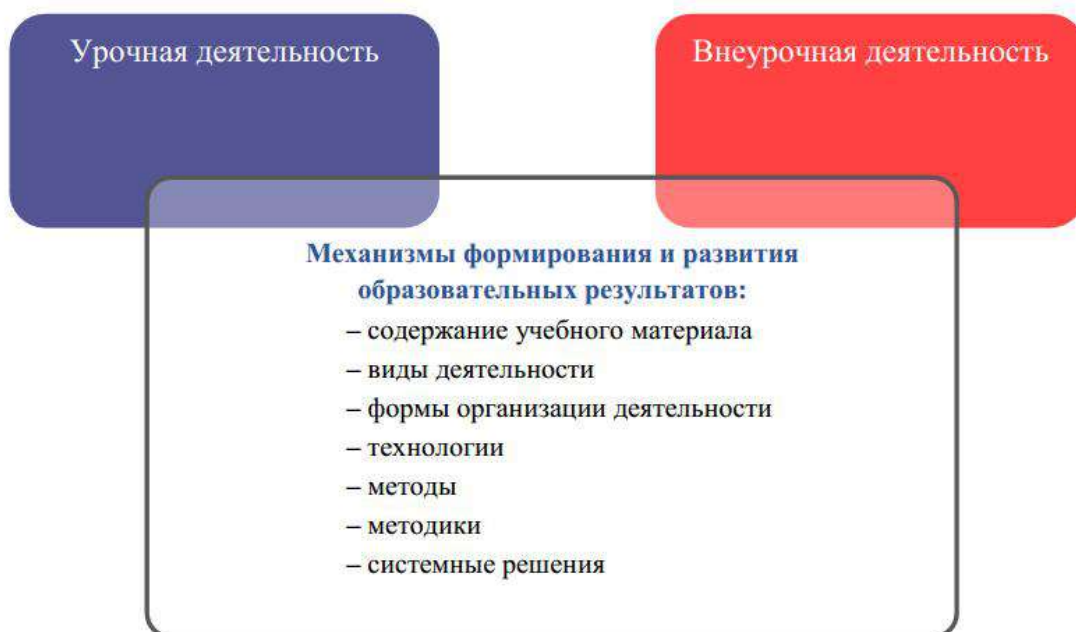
Урочная деятельность

Внеурочная деятельность

Механизмы формирования и развития образовательных результатов:
– содержание учебного материала
– виды деятельности
– формы организации деятельности
– технологии
– методы
– методики
– системные решения